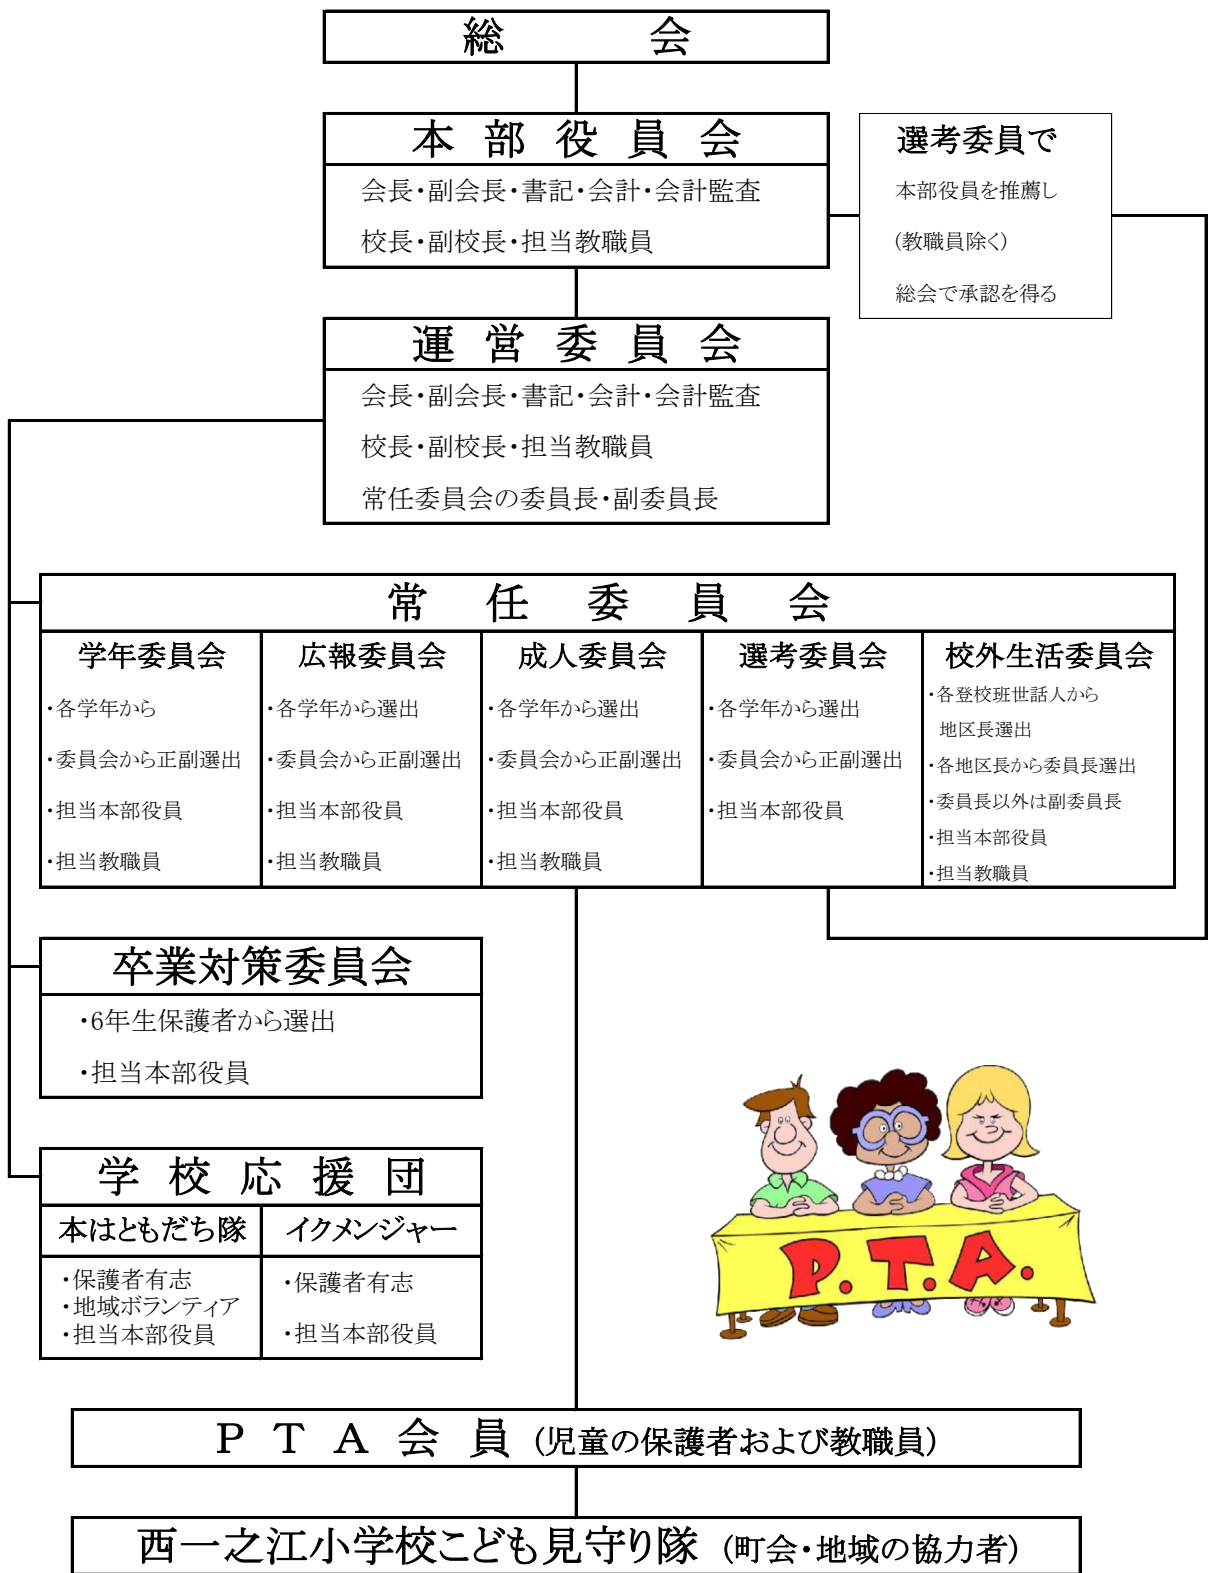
総　　会

本部役員会
会長・副会長・書記・会計・会計監査
校長・副校長・担当教職員

選考委員で
本部役員を推薦し
(教職員除く)
総会で承認を得る

運営委員会
会長・副会長・書記・会計・会計監査
校長・副校長・担当教職員
常任委員会の委員長・副委員長

常任委員会

| 学年委員会 | 広報委員会 | 成人委員会 | 選考委員会 | 校外生活委員会 |
|---|---|---|---|---|
| ・各学年から<br>・委員会から正副選出<br>・担当本部役員<br>・担当教職員 | ・各学年から選出<br>・委員会から正副選出<br>・担当本部役員<br>・担当教職員 | ・各学年から選出<br>・委員会から正副選出<br>・担当本部役員<br>・担当教職員 | ・各学年から選出<br>・委員会から正副選出<br>・担当本部役員 | ・各登校班世話人から地区長選出<br>・各地区長から委員長選出<br>・委員長以外は副委員長<br>・担当本部役員<br>・担当教職員 |

卒業対策委員会
・6年生保護者から選出
・担当本部役員

学校応援団

| 本はともだち隊 | イクメンジャー |
|---|---|
| ・保護者有志<br>・地域ボランティア<br>・担当本部役員 | ・保護者有志<br>・担当本部役員 |

P.T.A.

ＰＴＡ会員（児童の保護者および教職員）

西一之江小学校こども見守り隊（町会・地域の協力者）